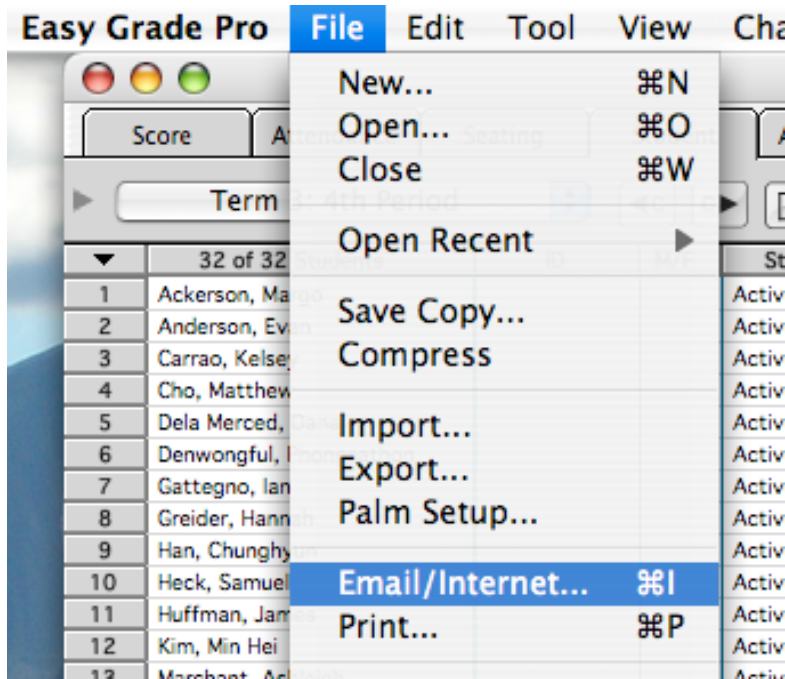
Easy Grade Pro File Edit Tool View Cha

New... ⌘N
Open... ⌘O
Close ⌘W
Open Recent
Save Copy...
Compress
Import...
Export...
Palm Setup...
Email/Internet... ⌘I
Print... ⌘P

Score | At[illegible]

Term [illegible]

| ▼ | 32 of 32 | St |
|---|---|---|
| 1 | Ackerson, Ma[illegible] | Activ |
| 2 | Anderson, Ev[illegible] | Activ |
| 3 | Carrao, Kelse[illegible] | Activ |
| 4 | Cho, Matthew | Activ |
| 5 | Dela Merced, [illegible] | Activ |
| 6 | Denwongful, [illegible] | Activ |
| 7 | Gattegno, Ian | Activ |
| 8 | Greider, Hann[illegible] | Activ |
| 9 | Han, Chunghy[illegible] | Activ |
| 10 | Heck, Samuel | Activ |
| 11 | Huffman, Jam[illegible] | Activ |
| 12 | Kim, Min Hei | Activ |
| 13 | Marchant, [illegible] | Activ |